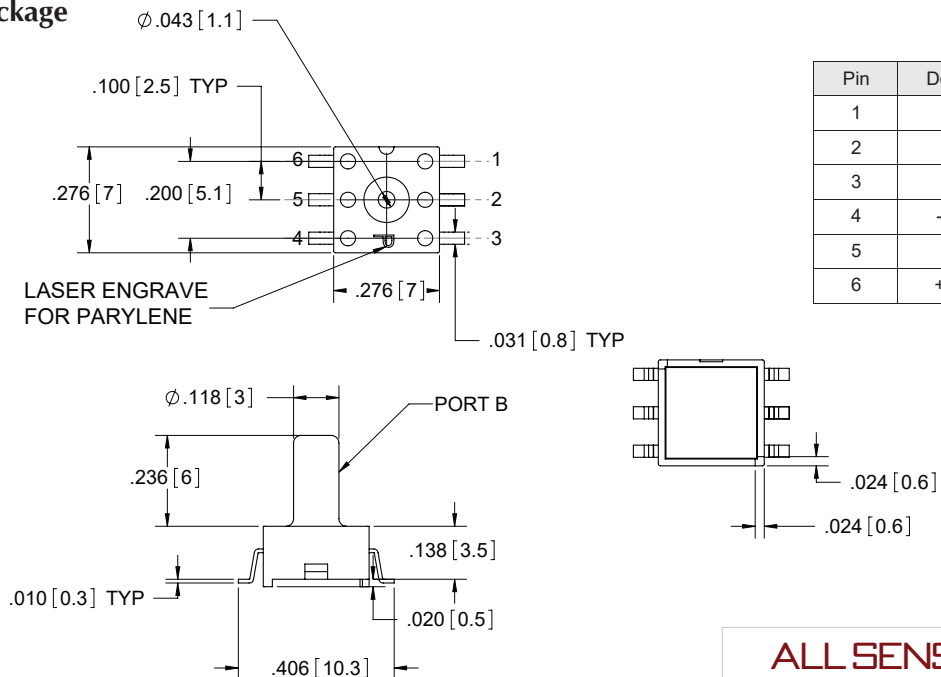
ckage

$\varnothing$.043 [1.1]

.100 [2.5] TYP

6
5
4
1
2
3

.276 [7]
.200 [5.1]

LASER ENGRAVE FOR PARYLENE

.276 [7]

.031 [0.8] TYP

| Pin | De |
|---|---|
| 1 | |
| 2 | |
| 3 | |
| 4 | - |
| 5 | |
| 6 | + |

$\varnothing$.118 [3]

PORT B

.236 [6]

.138 [3.5]

.010 [0.3] TYP

.020 [0.5]

.406 [10.3]

.024 [0.6]

.024 [0.6]

ALL SENS